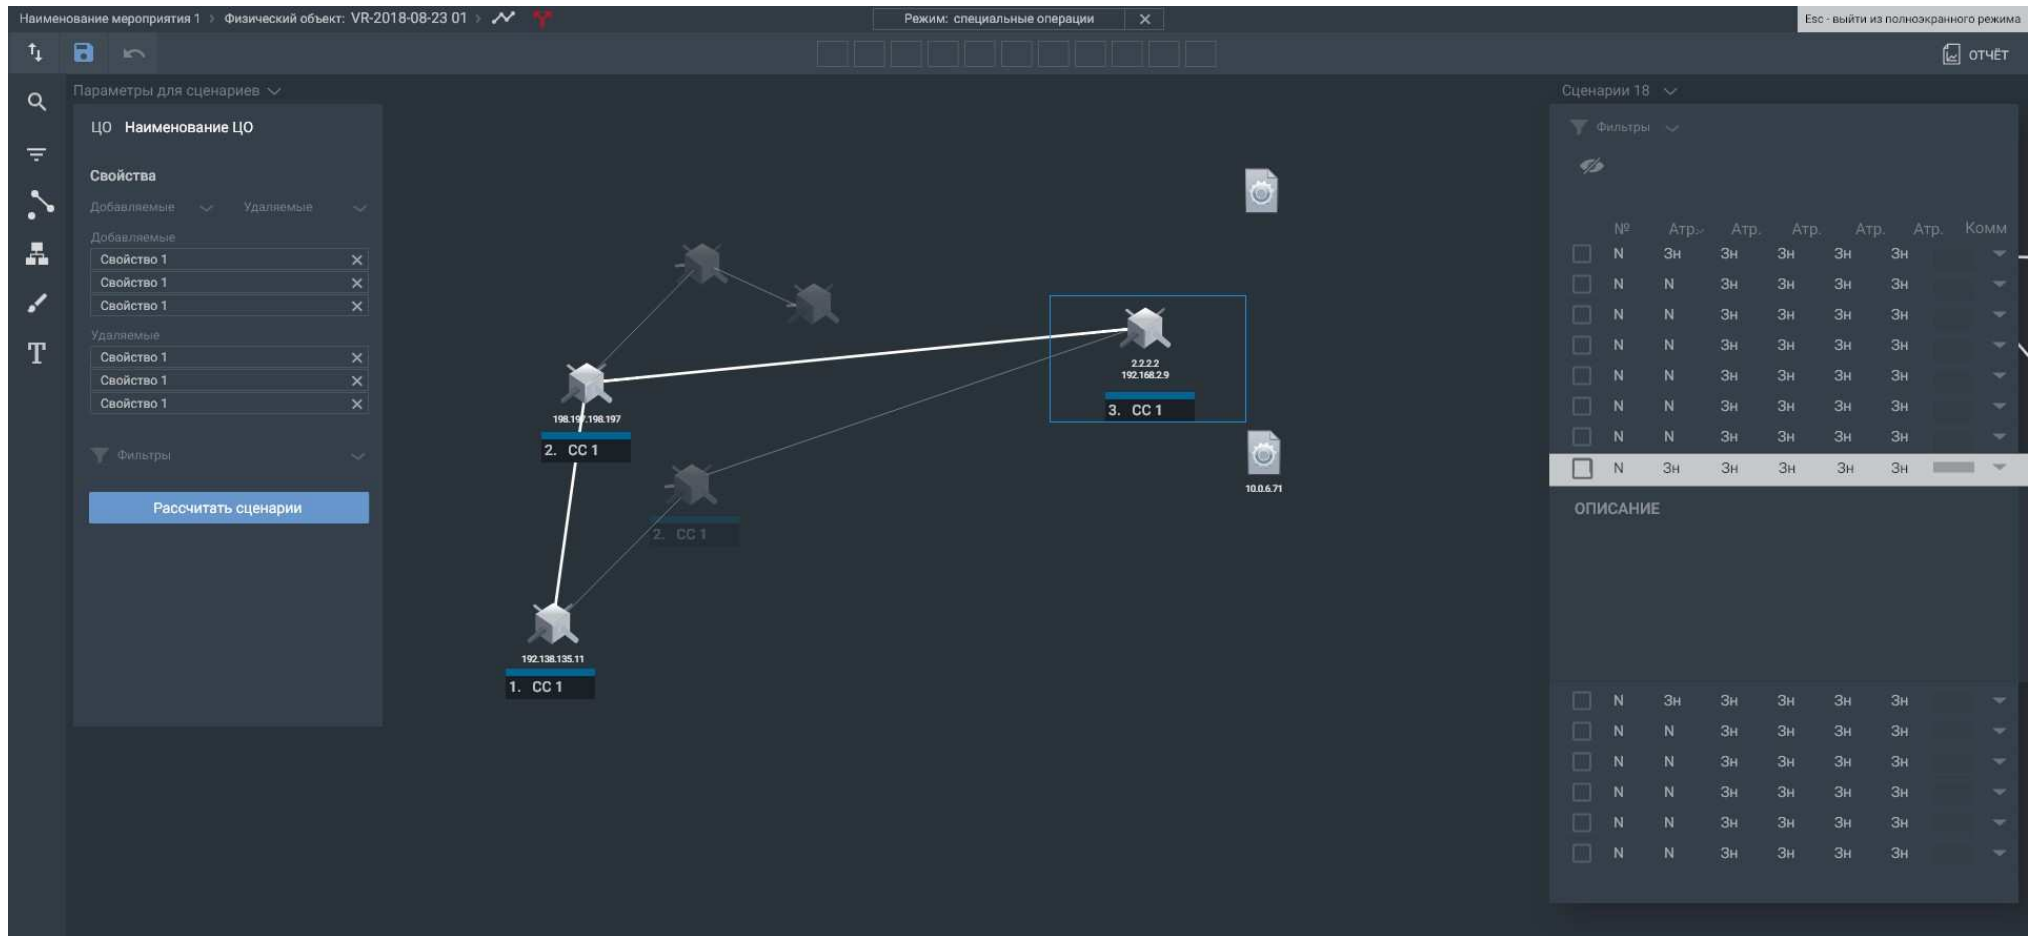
Наименование мероприятия 1 › Физический объект: VR-2018-08-23 01 ›

Режим: специальные операции ✕

Esc - выйти из полноэкранного режима

ОТЧЁТ

Параметры для сценариев

ЦО Наименование ЦО

Свойства

Добавляемые Удаляемые

Добавляемые

Свойство 1
Свойство 1
Свойство 1

Удаляемые

Свойство 1
Свойство 1
Свойство 1

Фильтры

Рассчитать сценарии

198.19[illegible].198.197
2. CC 1

2. CC 1

192.138.135.11
1. CC 1

2.2.2.2
192.168.2.9
3. CC 1

10.0.6.71

Сценарии 18

Фильтры

| | № | Атр. | Атр. | Атр. | Атр. | Атр. | Комм |
|---|---|---|---|---|---|---|---|
| | N | Зн | Зн | Зн | Зн | Зн | |
| | N | N | Зн | Зн | Зн | Зн | |
| | N | N | Зн | Зн | Зн | Зн | |
| | N | N | Зн | Зн | Зн | Зн | |
| | N | N | Зн | Зн | Зн | Зн | |
| | N | N | Зн | Зн | Зн | Зн | |
| | N | N | Зн | Зн | Зн | Зн | |
| | N | Зн | Зн | Зн | Зн | Зн | |

ОПИСАНИЕ

| | | | | | | | |
|---|---|---|---|---|---|---|---|
| | N | Зн | Зн | Зн | Зн | Зн | |
| | N | N | Зн | Зн | Зн | Зн | |
| | N | N | Зн | Зн | Зн | Зн | |
| | N | N | Зн | Зн | Зн | Зн | |
| | N | N | Зн | Зн | Зн | Зн | |
| | N | N | Зн | Зн | Зн | Зн | |